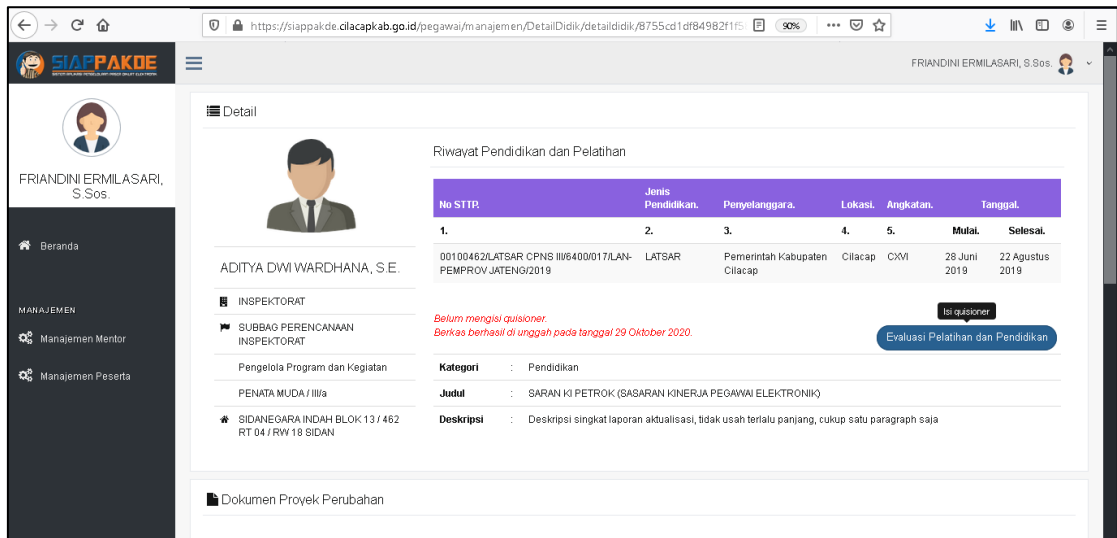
https://siappakde.cilacapkab.go.id/pegawai/manajemen/DetailDidik/detaildidik/8755cd1df84982f1f5 90%

SIAPPAKDE

FRIANDINI ERMILASARI, S.Sos.

FRIANDINI ERMILASARI, S.Sos.

Beranda

MANAJEMEN

Manajemen Mentor

Manajemen Peserta

Detail

ADITYA DWI WARDHANA, S.E.

INSPEKTORAT

SUBBAG PERENCANAAN INSPEKTORAT

Pengelola Program dan Kegiatan

PENATA MUDA / III/a

SIDANEGARA INDAH BLOK 13 / 462 RT 04 / RW 18 SIDAN

Riwayat Pendidikan dan Pelatihan

| No STTP. | Jenis Pendidikan. | Penyelanggara. | Lokasi. | Angkatan. | Tanggal. Mulai. | Selesai. |
|---|---|---|---|---|---|---|
| 1. | 2. | 3. | 4. | 5. | Mulai. | Selesai. |
| 00100462/LATSAR CPNS III/6400/017/LAN-PEMPROV JATENG/2019 | LATSAR | Pemerintah Kabupaten Cilacap | Cilacap | CXVI | 28 Juni 2019 | 22 Agustus 2019 |

Belum mengisi quisioner.
Berkas berhasil di unggah pada tanggal 29 Oktober 2020.

Isi quisioner

Evaluasi Pelatihan dan Pendidikan

Kategori : Pendidikan

Judul : SARAN KI PETROK (SASARAN KINERJA PEGAWAI ELEKTRONIK)

Deskripsi : Deskripsi singkat laporan aktualisasi, tidak usah terlalu panjang, cukup satu paragraph saja

Dokumen Proyek Perubahan